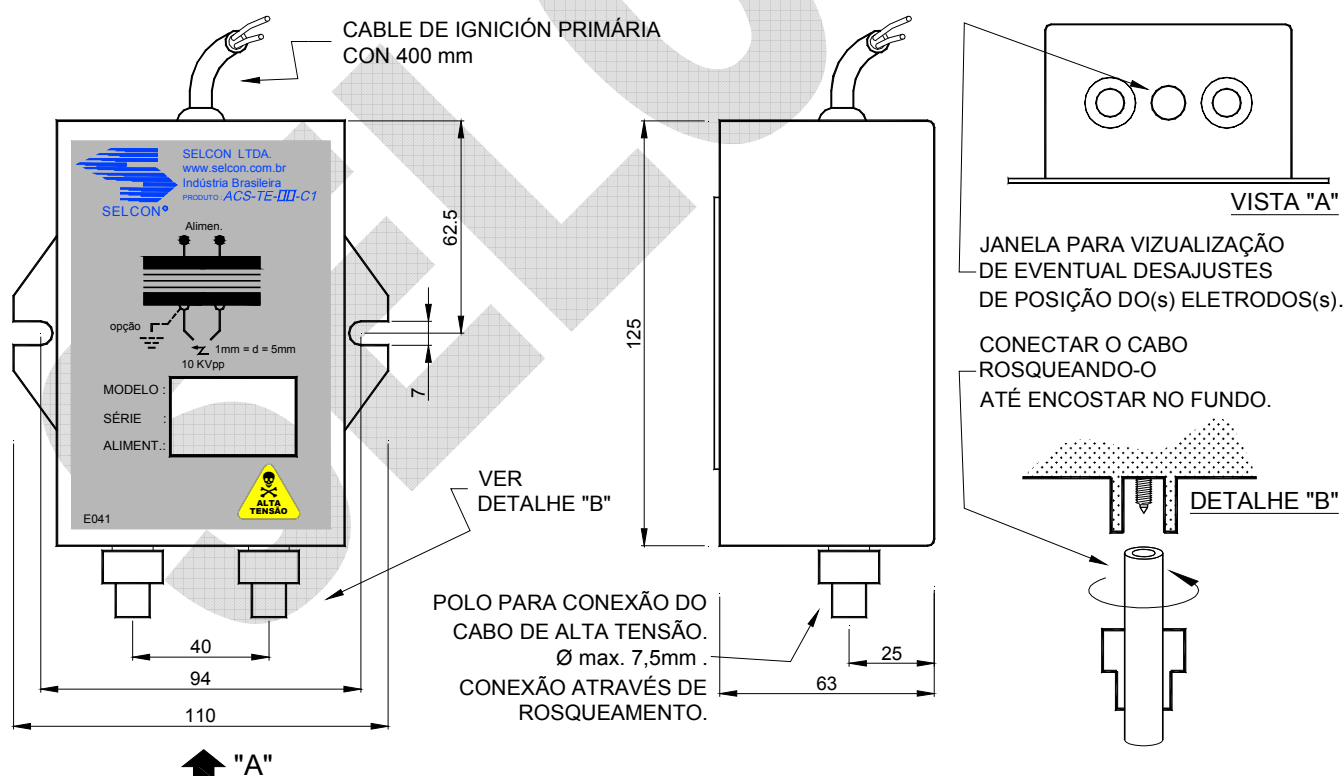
CABLE DE IGNICIÓN PRIMÁRIA
CON 400 mm

SELCON LTDA.
www.selcon.com.br
Indústria Brasileira
PRODUTO: ACS-TE-□□-C1
SELCON

Alimen.

opção

1mm = d = 5mm
10 KVpp

MODELO :
SÉRIE :
ALIMENT.:

ALTA TENSÃO

E041

62.5

7

125

VER
DETALHE "B"

40
94
110

"A"

POLO PARA CONEXÃO DO
CABO DE ALTA TENSÃO.
Ø max. 7,5mm .
CONEXÃO ATRAVÉS DE
ROSQUEAMENTO.

25
63

VISTA "A"

JANELA PARA VIZUALIZAÇÃO
DE EVENTUAL DESAJUSTES
DE POSIÇÃO DO(s) ELETRODOS(s).

CONECTAR O CABO
ROSQUEANDO-O
ATÉ ENCOSTAR NO FUNDO.

DETALHE "B"